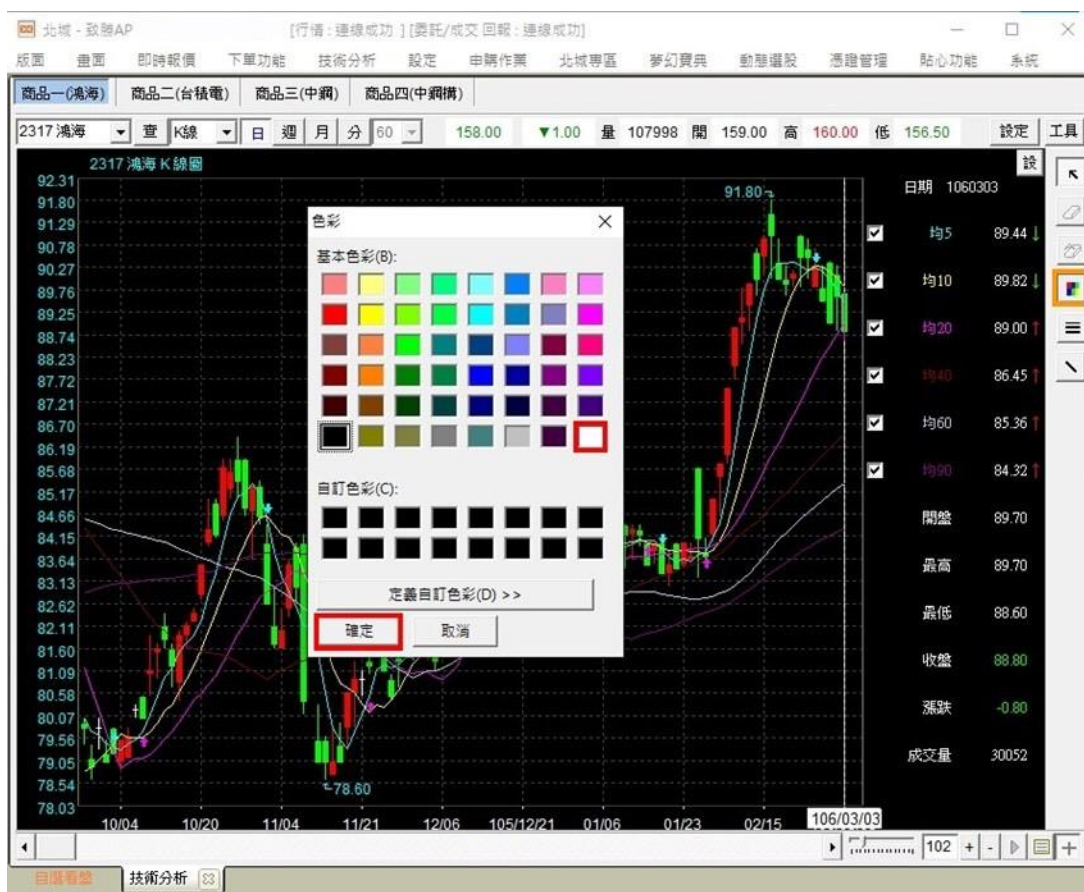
北城 - 致勝AP [行情:連線成功][委託/成交 回報:連線成功]

版面 畫面 即時報價 下單功能 技術分析 設定 申購作業 北城專區 夢幻寶典 動態選股 憑證管理 貼心功能 系統

商品一(鴻海) 商品二(台積電) 商品三(中鋼) 商品四(中鋼構)

2317 鴻海 查 K線 日 週 月 分 60 158.00 ▼1.00 量 107998 開 159.00 高 160.00 低 156.50 設定 工具

2317 鴻海 K 線圖 設

92.31
91.80
91.29
90.78
90.27
89.76
89.25
88.74
88.23
87.72
87.21
86.70
86.19
85.68
85.17
84.66
84.15
83.64
83.13
82.62
82.11
81.60
81.09
80.58
80.07
79.56
79.05
78.54
78.03

91.80
78.60

10/04 10/20 11/04 11/21 12/06 105/12/21 01/06 01/23 02/15 106/03/03

色彩

基本色彩(B):

自訂色彩(C):

定義自訂色彩(D) >>

確定 取消

日期 1060303

均5 89.44
均10 89.82
均20 89.00
均40 86.45
均60 85.36
均90 84.32

開盤 89.70
最高 89.70
最低 88.60
收盤 88.80
漲跌 -0.80
成交量 30052

102

自選看盤 技術分析